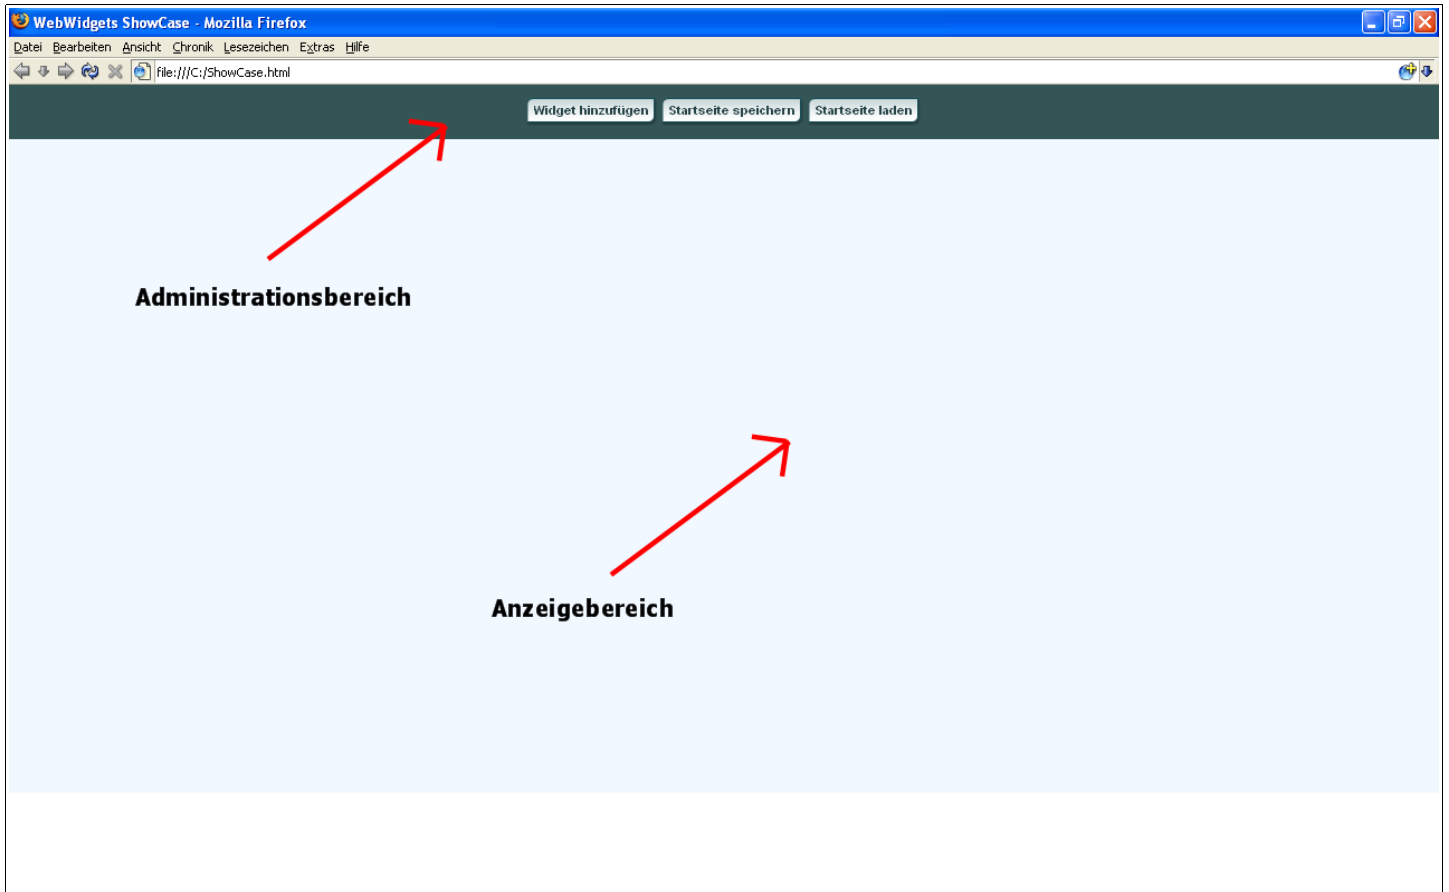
WebWidgets ShowCase - Mozilla Firefox

Datei Bearbeiten Ansicht Chronik Lesezeichen Extras Hilfe

file:///C:/ShowCase.html

Widget hinzufügen Startseite speichern Startseite laden

Administrationsbereich

Anzeigebereich